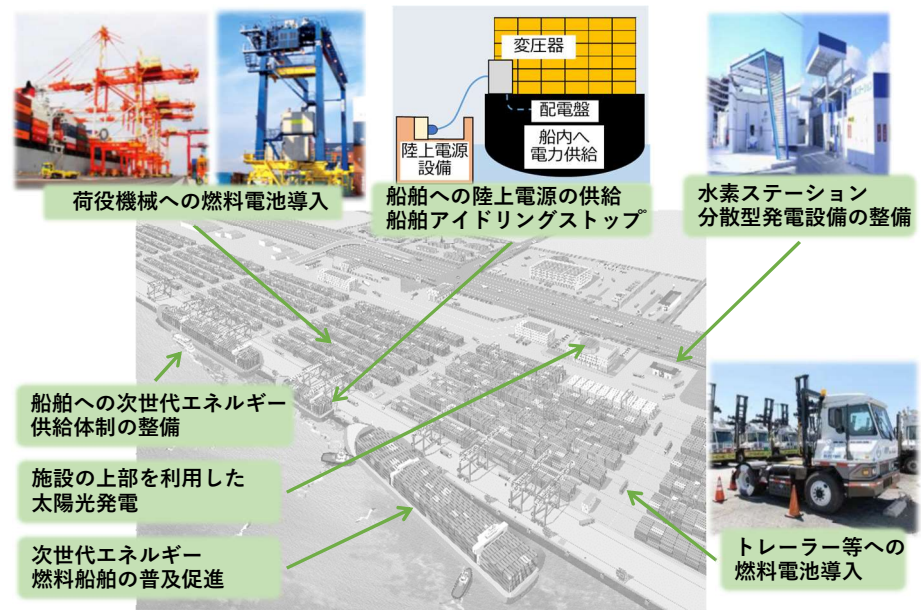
変圧器

配電盤

陸上電源設備

船内へ電力供給

荷役機械への燃料電池導入

船舶への陸上電源の供給
船舶アイドリングストップ

水素ステーション
分散型発電設備の整備

船舶への次世代エネルギー供給体制の整備

施設の上部を利用した太陽光発電

次世代エネルギー燃料船舶の普及促進

トレーラー等への燃料電池導入